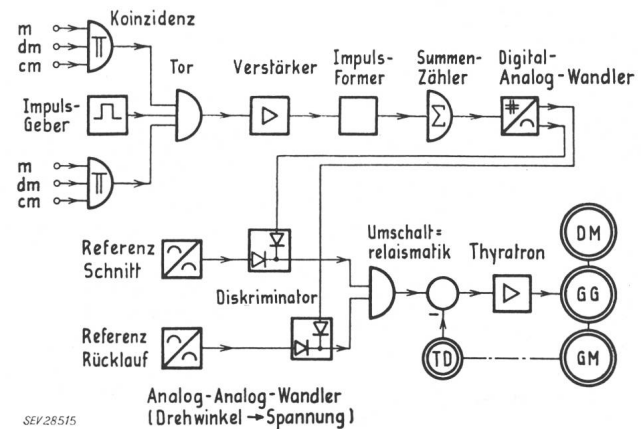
m
dm
cm

Koinzidenz

Tor

Verstärker

Impuls-Former

Summen-Zähler

Digital-Analog-Wandler

Impuls-Geber

m
dm
cm

Referenz Schnitt

Umschalt=relaismatik

Thyratron

DM

GG

Diskriminator

Referenz Rücklauf

TD

GM

Analog-Analog-Wandler (Drehwinkel → Spannung)

SEV28515